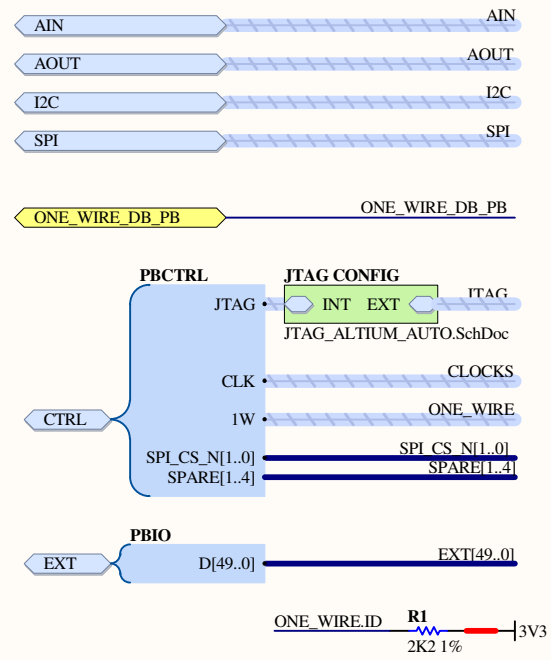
AIN
AIN
AOUT
AOUT
I2C
I2C
SPI
SPI
ONE_WIRE_DB_PB
ONE_WIRE_DB_PB
PBCTRL
JTAG CONFIG
JTAG
INT
EXT
JTAG
JTAG_ALTIUM_AUTO.SchDoc
CLK
CLOCKS
CTRL
1W
ONE_WIRE
SPI_CS_N[1..0]
SPI_CS_N[1..0]
SPARE[1..4]
SPARE[1..4]
PBIO
EXT
D[49..0]
EXT[49..0]
ONE_WIRE.ID
R1
2K2 1%
3V3